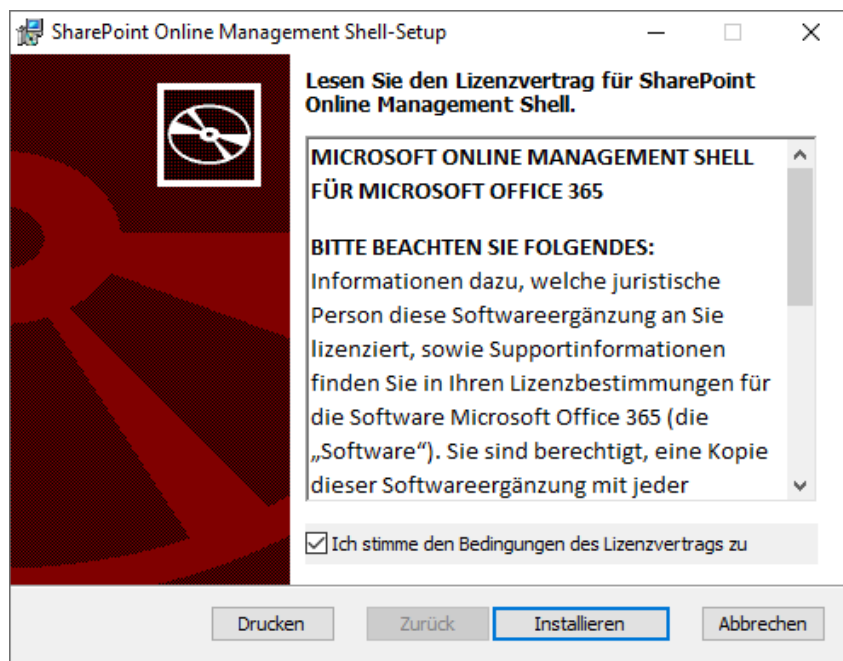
SharePoint Online Management Shell-Setup

Lesen Sie den Lizenzvertrag für SharePoint Online Management Shell.

MICROSOFT ONLINE MANAGEMENT SHELL FÜR MICROSOFT OFFICE 365

BITTE BEACHTEN SIE FOLGENDES: Informationen dazu, welche juristische Person diese Softwareergänzung an Sie lizenziert, sowie Supportinformationen finden Sie in Ihren Lizenzbestimmungen für die Software Microsoft Office 365 (die „Software“). Sie sind berechtigt, eine Kopie dieser Softwareergänzung mit jeder

Ich stimme den Bedingungen des Lizenzvertrags zu

Drucken Zurück Installieren Abbrechen